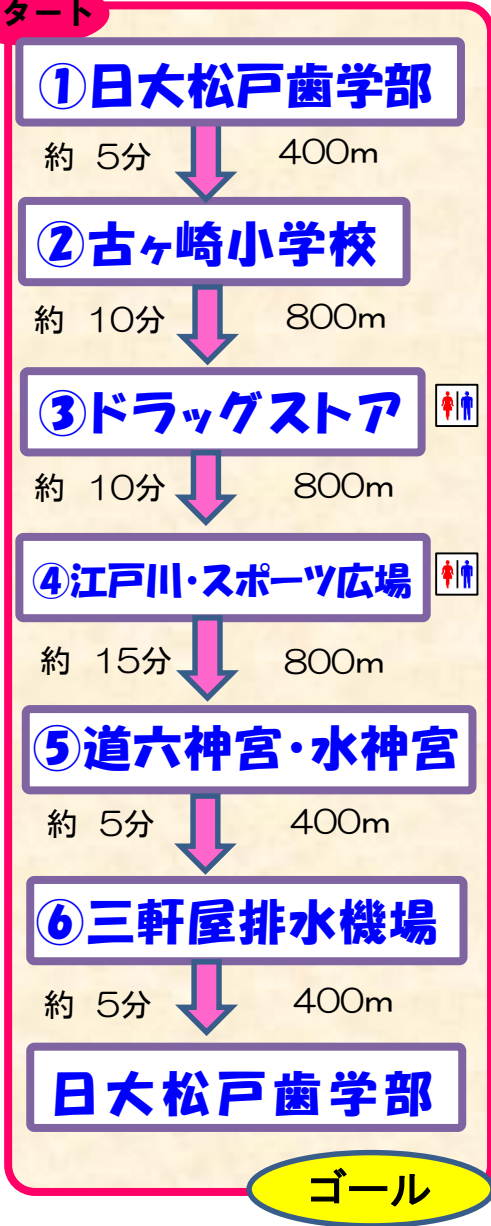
タート

①日大松戸歯学部

約 5分 400m

②古ヶ崎小学校

約 10分 800m

③ドラッグストア

約 10分 800m

④江戸川・スポーツ広場

約 15分 800m

⑤道六神宮・水神宮

約 5分 400m

⑥三軒屋排水機場

約 5分 400m

日大松戸歯学部

ゴール